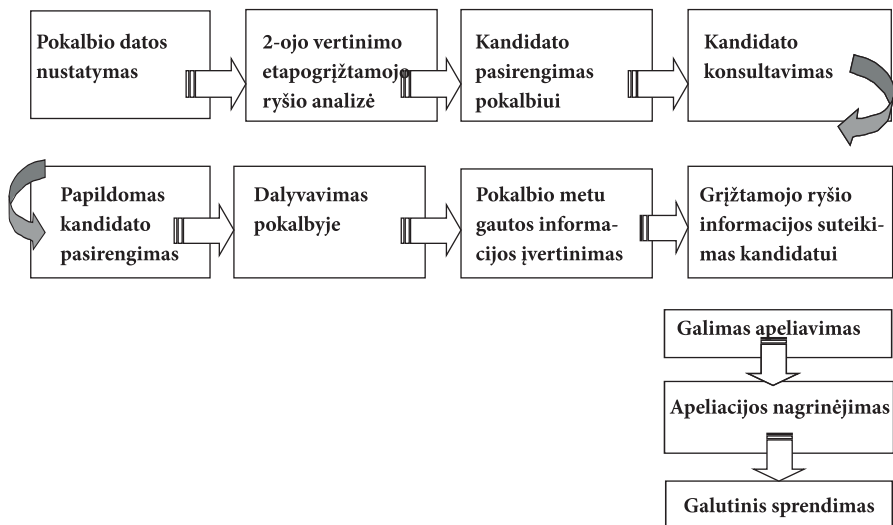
Pokalbio datos nustatymas

2-ojo vertinimo etapogrįžtamojo ryšio analizė

Kandidato pasirengimas pokalbiui

Kandidato konsultavimas

Papildomas kandidato pasirengimas

Dalyvavimas pokalbyje

Pokalbio metu gautos informacijos įvertinimas

Grįžtamojo ryšio informacijos suteikimas kandidatui

Galimas apeliavimas

Apeliacijos nagrinėjimas

Galutinis sprendimas